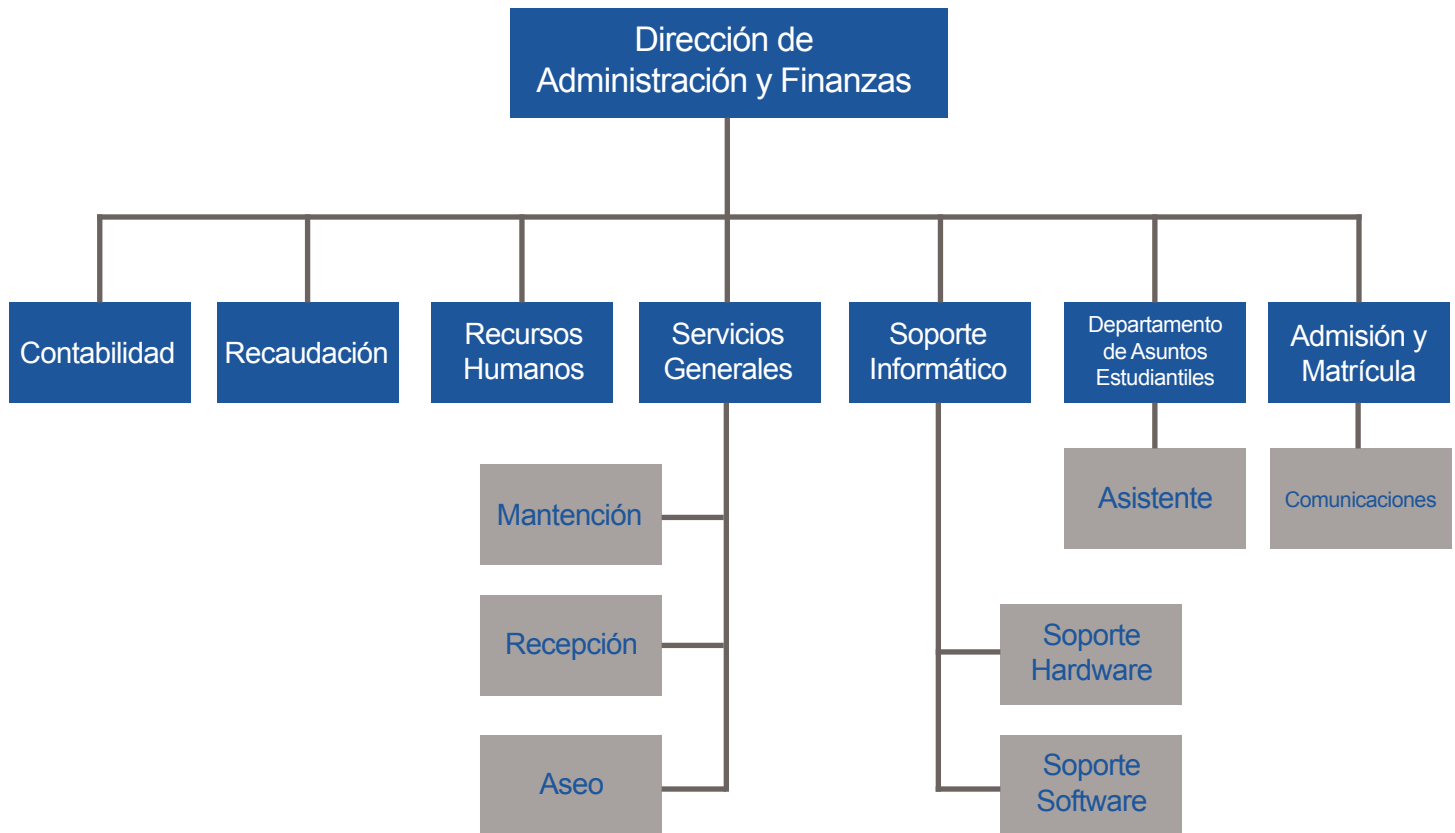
Dirección de Administración y Finanzas

Contabilidad

Recaudación

Recursos Humanos

Servicios Generales

Soporte Informático

Departamento de Asuntos Estudiantiles

Admisión y Matrícula

Mantención

Recepción

Aseo

Soporte Hardware

Soporte Software

Asistente

Comunicaciones